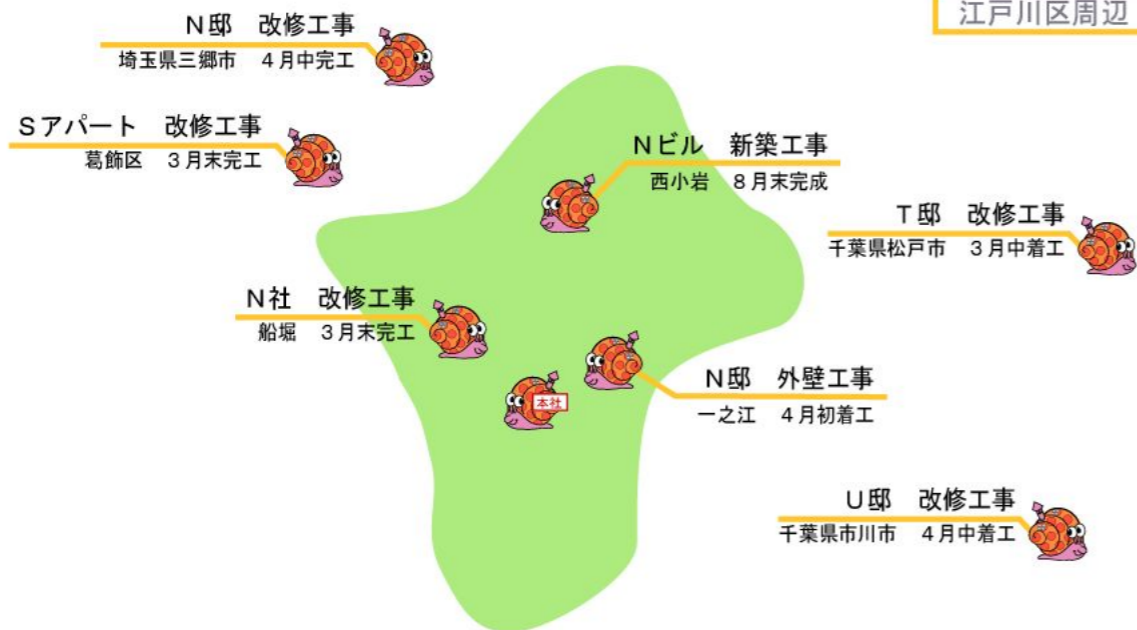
江戸川区周辺

N邸　改修工事
埼玉県三郷市　4月中完工

Sアパート　改修工事
葛飾区　3月末完工

Nビル　新築工事
西小岩　8月末完成

T邸　改修工事
千葉県松戸市　3月中着工

N社　改修工事
船堀　3月末完工

N邸　外壁工事
一之江　4月初着工

本社

U邸　改修工事
千葉県市川市　4月中着工